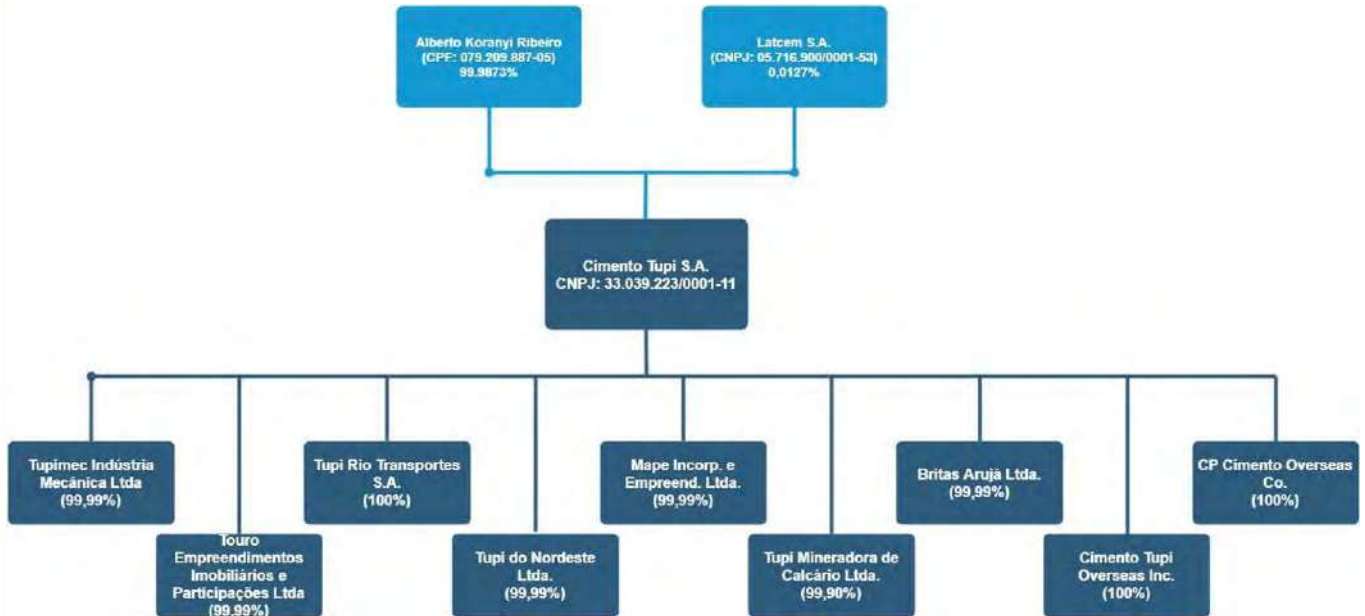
Alberto Koranyi Ribeiro
(CPF: 079.209.887-05)
99,9873%

Latcem S.A.
(CNPJ: 05.716.900/0001-53)
0,0127%

Cimento Tupi S.A.
CNPJ: 33.039.223/0001-11

Tupimec Indústria Mecânica Ltda
(99,99%)

Touro Empreendimentos Imobiliários e Participações Ltda
(99,99%)

Tupi Rio Transportes S.A.
(100%)

Tupi do Nordeste Ltda.
(99,99%)

Mape Incorp. e Empreend. Ltda.
(99,99%)

Tupi Mineradora de Calcário Ltda.
(99,90%)

Britas Arujá Ltda.
(99,99%)

Cimento Tupi Overseas Inc.
(100%)

CP Cimento Overseas Co.
(100%)